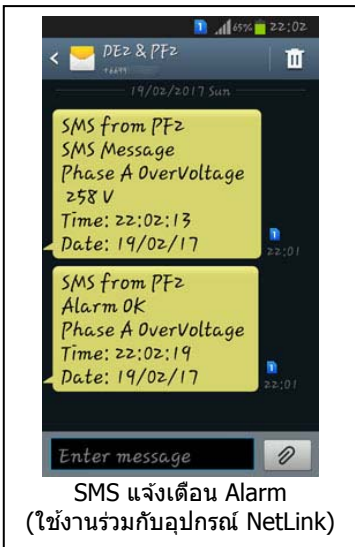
65% 22:02

DE2 & PF2

19/02/2017 Sun

SMS from PF2
SMS Message
Phase A OverVoltage
258 V
Time: 22:02:13
Date: 19/02/17

22:01

SMS from PF2
Alarm OK
Phase A OverVoltage
Time: 22:02:19
Date: 19/02/17

22:01

Enter message

SMS แจ้งเตือน Alarm
(ใช้งานร่วมกับอุปกรณ์ NetLink)